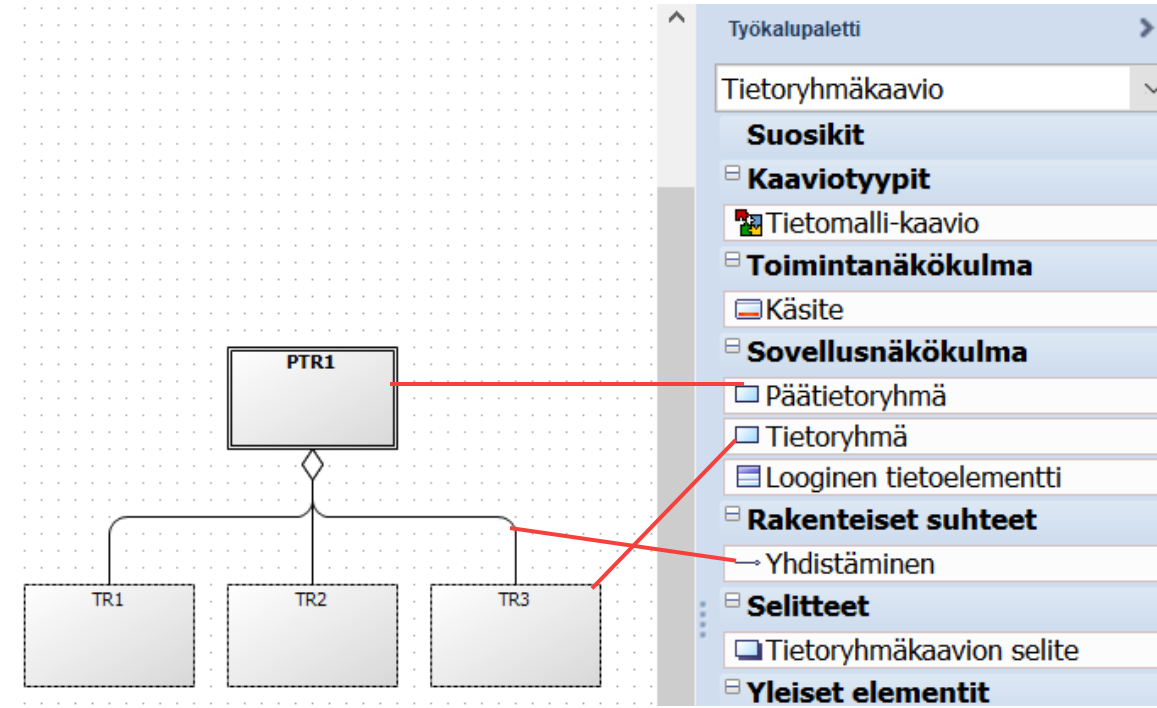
PTR1

TR1

TR2

TR3

Työkalupaletti

Tietoryhmäkaavio

Suosikit

Kaaviotyypit

Tietomalli-kaavio

Toimintanäkökulma

Käsite

Sovellusnäkökulma

Päätietoryhmä

Tietoryhmä

Looginen tietoelementti

Rakenteiset suhteet

Yhdistäminen

Selitteet

Tietoryhmäkaavion selite

Yleiset elementit